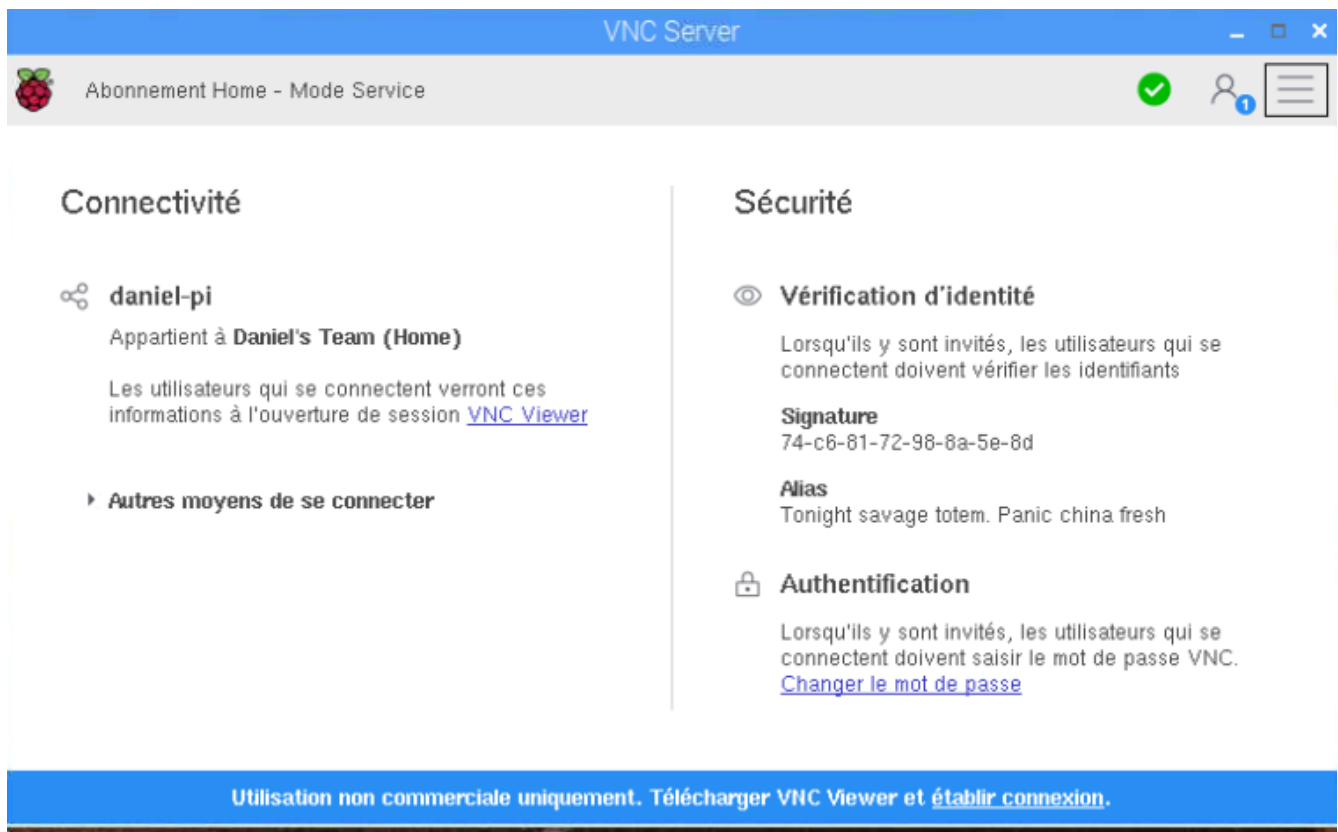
VNC Server

Abonnement Home - Mode Service

1

Connectivité

daniel-pi

Appartient à Daniel's Team (Home)

Les utilisateurs qui se connectent verront ces informations à l'ouverture de session VNC Viewer

Autres moyens de se connecter

Sécurité

Vérification d'identité

Lorsqu'ils y sont invités, les utilisateurs qui se connectent doivent vérifier les identifiants

Signature
74-c6-81-72-98-8a-5e-8d

Alias
Tonight savage totem. Panic china fresh

Authentification

Lorsqu'ils y sont invités, les utilisateurs qui se connectent doivent saisir le mot de passe VNC. Changer le mot de passe

Utilisation non commerciale uniquement. Télécharger VNC Viewer et établir connexion.